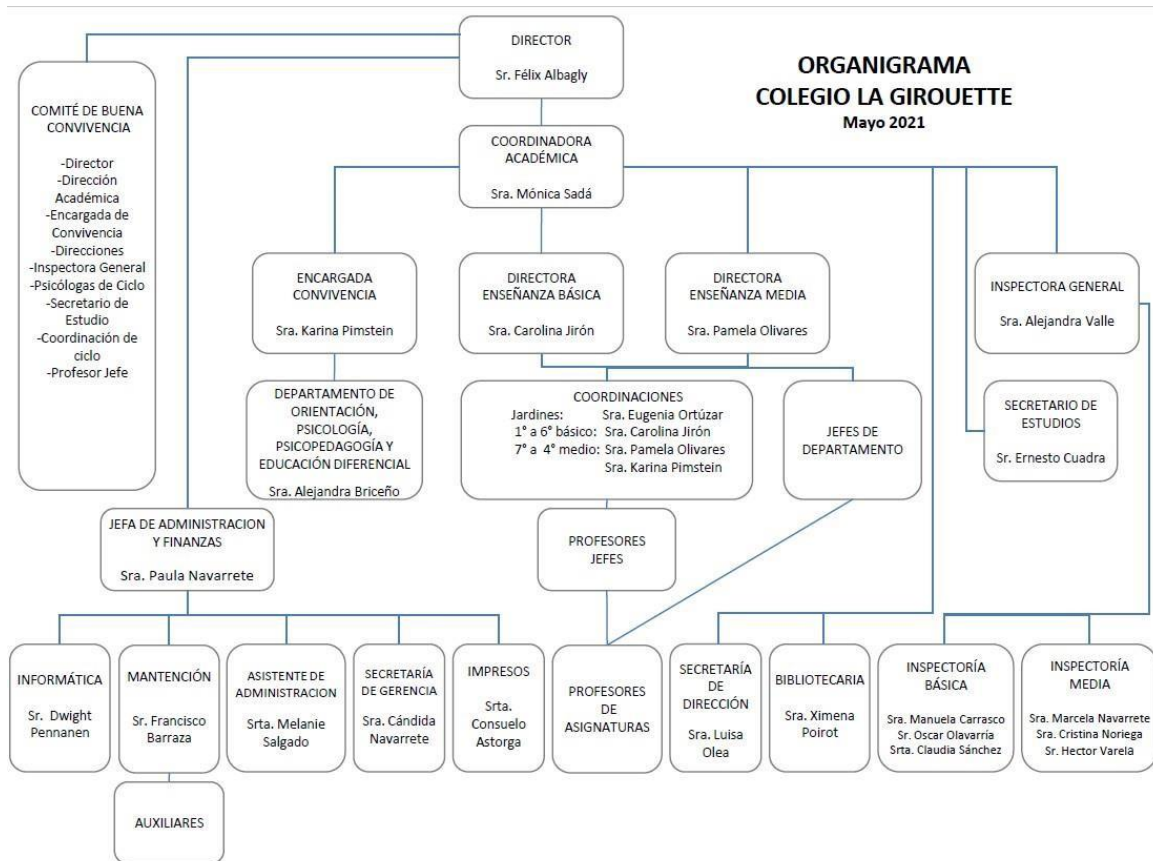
ORGANIGRAMA
COLEGIO LA GIROUETTE
Mayo 2021

DIRECTOR
Sr. Félix Albagly

COMITÉ DE BUENA CONVIVENCIA
-Director
-Dirección Académica
-Encargada de Convivencia
-Direcciones
-Inspectora General
-Psicólogas de Ciclo
-Secretario de Estudio
-Coordinación de ciclo
-Profesor Jefe

COORDINADORA ACADÉMICA
Sra. Mónica Sadá

ENCARGADA CONVIVENCIA
Sra. Karina Pimstein

DIRECTORA ENSEÑANZA BÁSICA
Sra. Carolina Jirón

DIRECTORA ENSEÑANZA MEDIA
Sra. Pamela Olivares

INSPECTORA GENERAL
Sra. Alejandra Valle

DEPARTAMENTO DE ORIENTACIÓN, PSICOLOGÍA, PSICOPEDAGOGÍA Y EDUCACIÓN DIFERENCIAL
Sra. Alejandra Briceño

COORDINACIONES
Jardines: Sra. Eugenia Ortúzar
1° a 6° básico: Sra. Carolina Jirón
7° a 4° medio: Sra. Pamela Olivares
Sra. Karina Pimstein

JEFES DE DEPARTAMENTO

SECRETARIO DE ESTUDIOS
Sr. Ernesto Cuadra

JEFA DE ADMINISTRACION Y FINANZAS
Sra. Paula Navarrete

PROFESORES JEFES

INFORMÁTICA
Sr. Dwight Pennanen

MANTENCIÓN
Sr. Francisco Barraza

AUXILIARES

ASISTENTE DE ADMINISTRACION
Srta. Melanie Salgado

SECRETARÍA DE GERENCIA
Sra. Cándida Navarrete

IMPRESOS
Srta. Consuelo Astorga

PROFESORES DE ASIGNATURAS

SECRETARÍA DE DIRECCIÓN
Sra. Luisa Olea

BIBLIOTECARIA
Sra. Ximena Poirot

INSPECTORÍA BÁSICA
Sra. Manuela Carrasco
Sr. Oscar Olavarría
Srta. Claudia Sánchez

INSPECTORÍA MEDIA
Sra. Marcela Navarrete
Sra. Cristina Noriega
Sr. Hector Varela